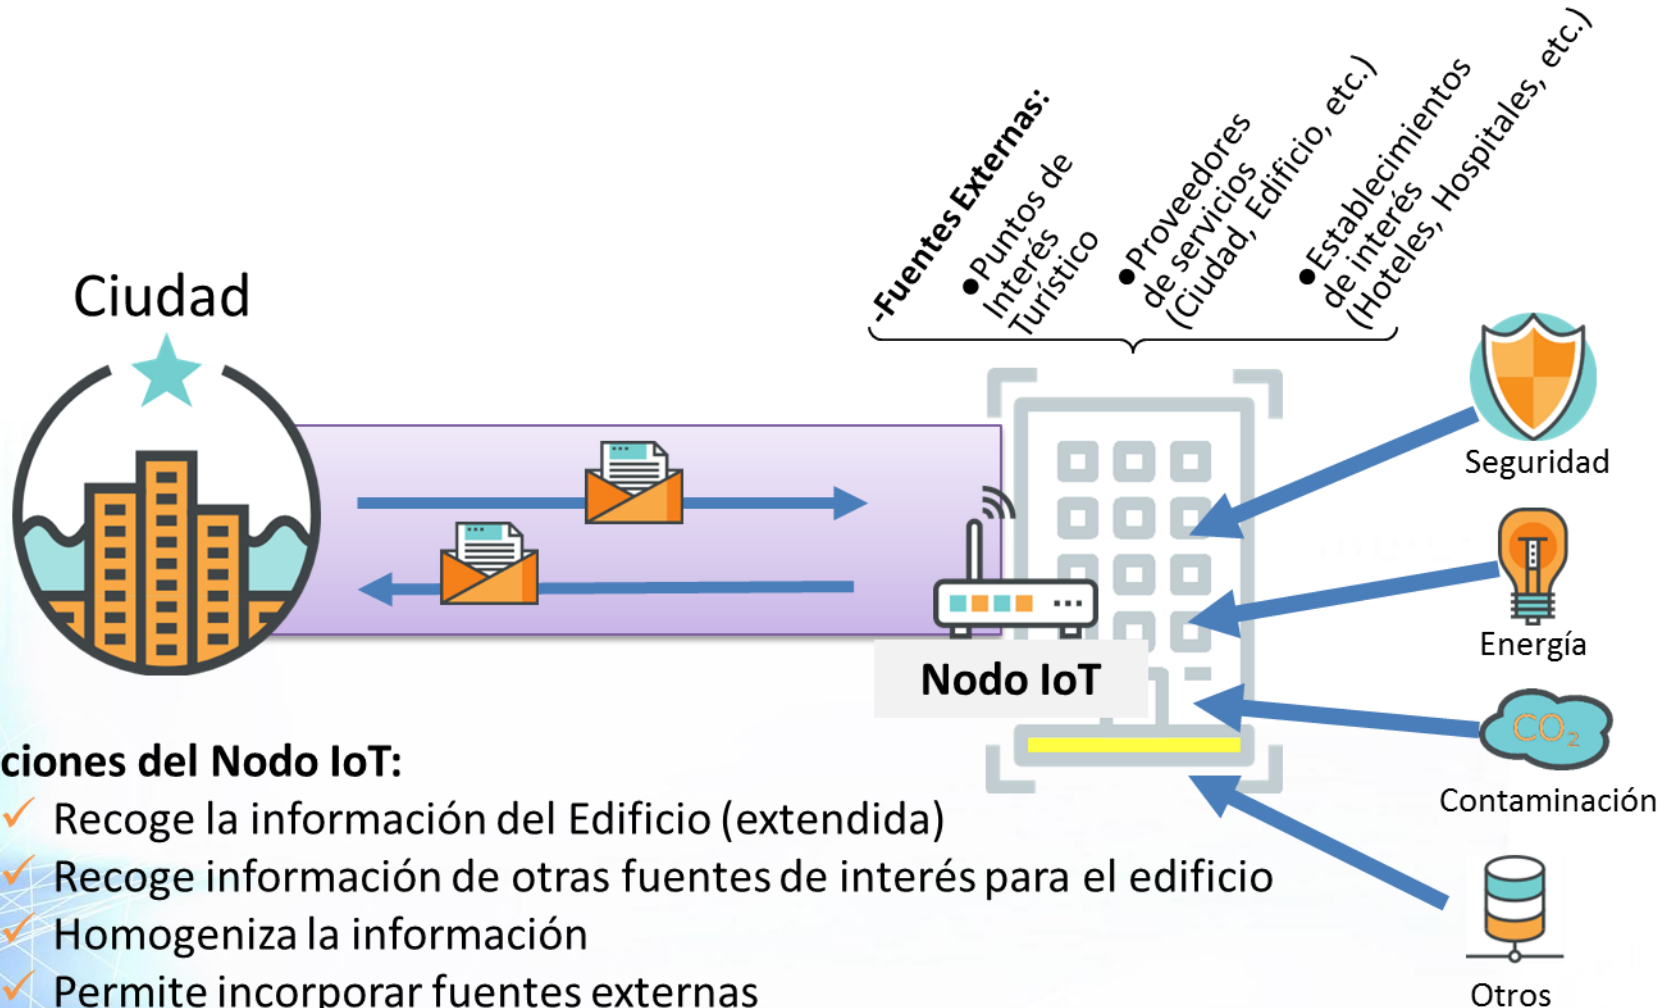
Ciudad

-Fuentes Externas:
●Puntos de Interés Turístico
●Proveedores de servicios (Ciudad, Edificio, etc.)
●Establecimientos de interés (Hoteles, Hospitales, etc.)

Nodo IoT

Seguridad
Energía
$CO_2$
Contaminación
Otros

ciones del Nodo IoT:
Recoge la información del Edificio (extendida)
Recoge información de otras fuentes de interés para el edificio
Homogeniza la información
Permite incorporar fuentes externas